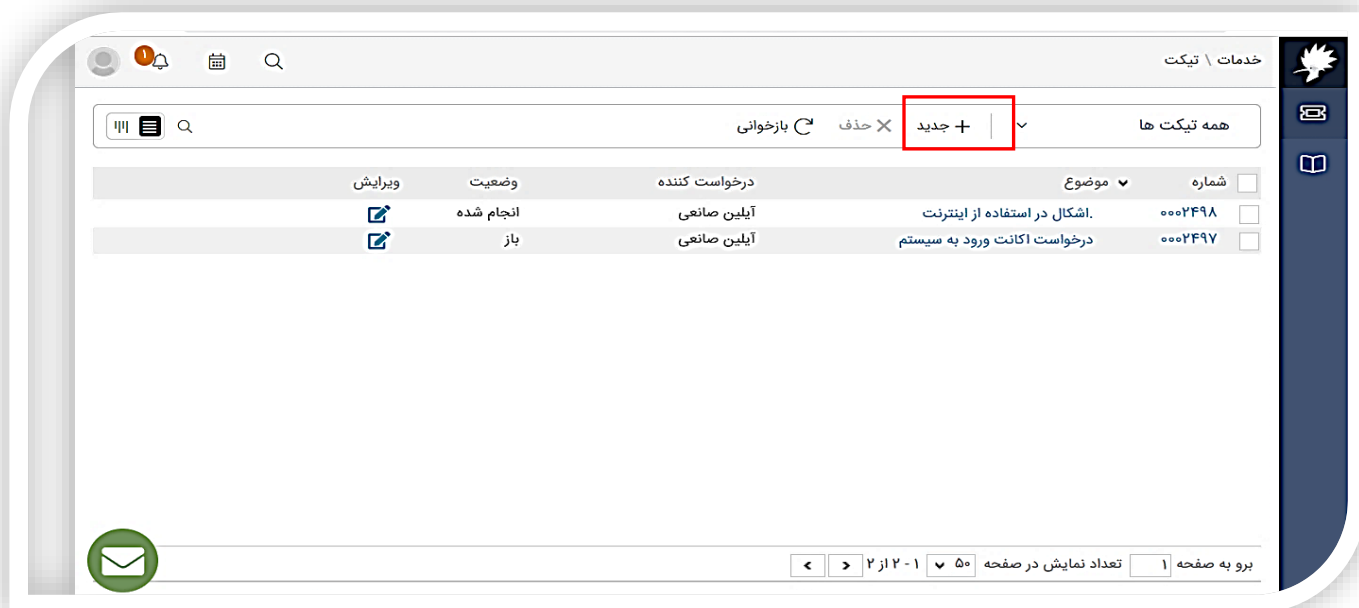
خدمات \ تیکت

۱

همه تیکت ها

+ جدید

حذف

بازخوانی

| شماره | موضوع | درخواست کننده | وضعیت | ویرایش |
|---|---|---|---|---|
| ۰۰۰۲۴۹۸ | .اشکال در استفاده از اینترنت | آیلین صانعی | انجام شده | |
| ۰۰۰۲۴۹۷ | درخواست اکانت ورود به سیستم | آیلین صانعی | باز | |

برو به صفحه ۱ تعداد نمایش در صفحه ۵۰ ۱ - ۲ از ۲